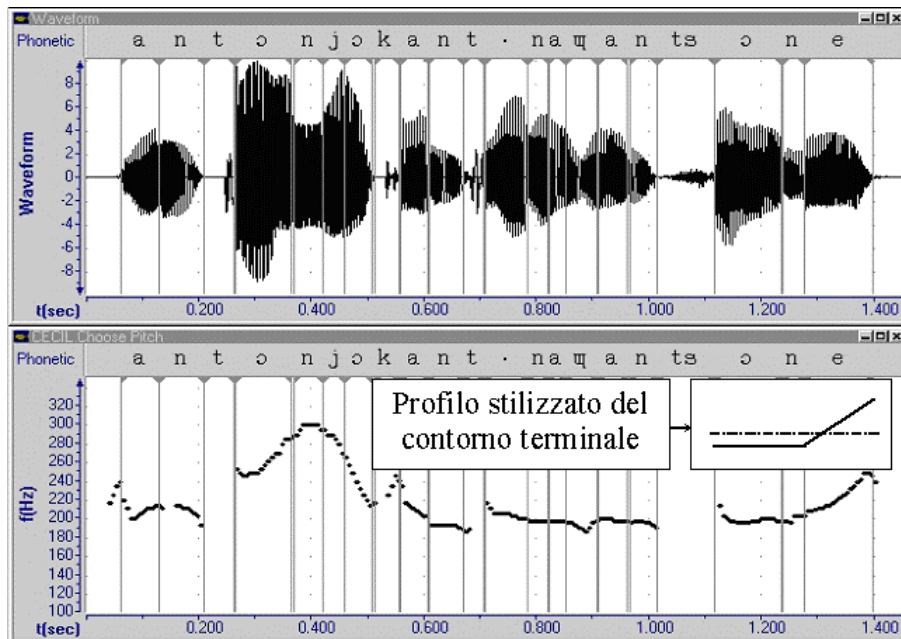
Waveform

Phonetic a n t ɔ n j ɔ k a n t · n a ɰ a n ts ɔ n e

Waveform
8
6
4
2
0
-2
-4
-6
-8

t(sec) 0.200 0.400 0.600 0.800 1.000 1.200 1.400

CECIL Choose Pitch

Phonetic a n t ɔ n j ɔ k a n t · n a ɰ a n ts ɔ n e

Profilo stilizzato del contorno terminale

f(Hz)
320
300
280
260
240
220
200
180
160
140
120
100

t(sec) 0.200 0.400 0.600 0.800 1.000 1.200 1.400